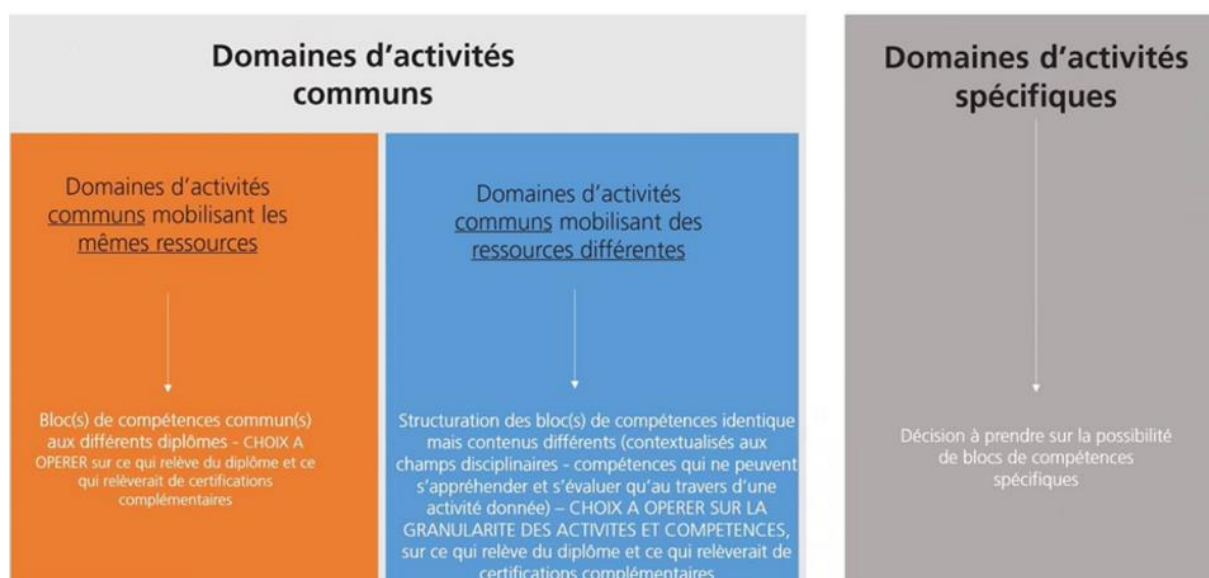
Domaines d'activités communs

Domaines d'activités communs mobilisant les mêmes ressources

Bloc(s) de compétences commun(s) aux différents diplômes - CHOIX A OPERER sur ce qui relève du diplôme et ce qui relèverait de certifications complémentaires

Domaines d'activités communs mobilisant des ressources différentes

Structuration des bloc(s) de compétences identique mais contenus différents (contextualisés aux champs disciplinaires - compétences qui ne peuvent s'appréhender et s'évaluer qu'au travers d'une activité donnée) – CHOIX A OPERER SUR LA GRANULARITE DES ACTIVITES ET COMPETENCES, sur ce qui relève du diplôme et ce qui relèverait de certifications complémentaires

Domaines d'activités spécifiques

Décision à prendre sur la possibilité de blocs de compétences spécifiques